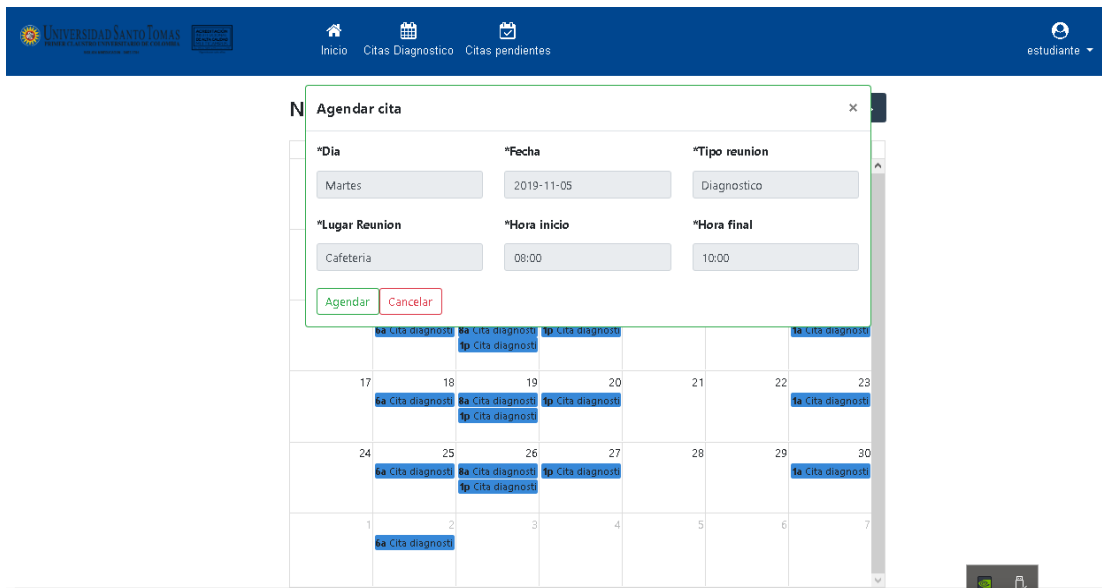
Universidad Santo Tomás

Inicio Citas Diagnostico Citas pendientes

estudiante

N

Agendar cita ×

*Dia
Martes

*Fecha
2019-11-05

*Tipo reunion
Diagnostico

*Lugar Reunion
Cafeteria

*Hora inicio
08:00

*Hora final
10:00

Agendar Cancelar

6a Cita diagnosti
8a Cita diagnosti
1p Cita diagnosti
1p Cita diagnosti
1a Cita diagnosti

| 17 | 18 | 19 | 20 | 21 | 22 | 23 |
|---|---|---|---|---|---|---|
| | 6a Cita diagnosti | 8a Cita diagnosti 1p Cita diagnosti | 1p Cita diagnosti | | | 1a Cita diagnosti |
| 24 | 25 | 26 | 27 | 28 | 29 | 30 |
| | 6a Cita diagnosti | 8a Cita diagnosti 1p Cita diagnosti | 1p Cita diagnosti | | | 1a Cita diagnosti |
| 1 | 2 | 3 | 4 | 5 | 6 | 7 |
| | 6a Cita diagnosti | | | | | |